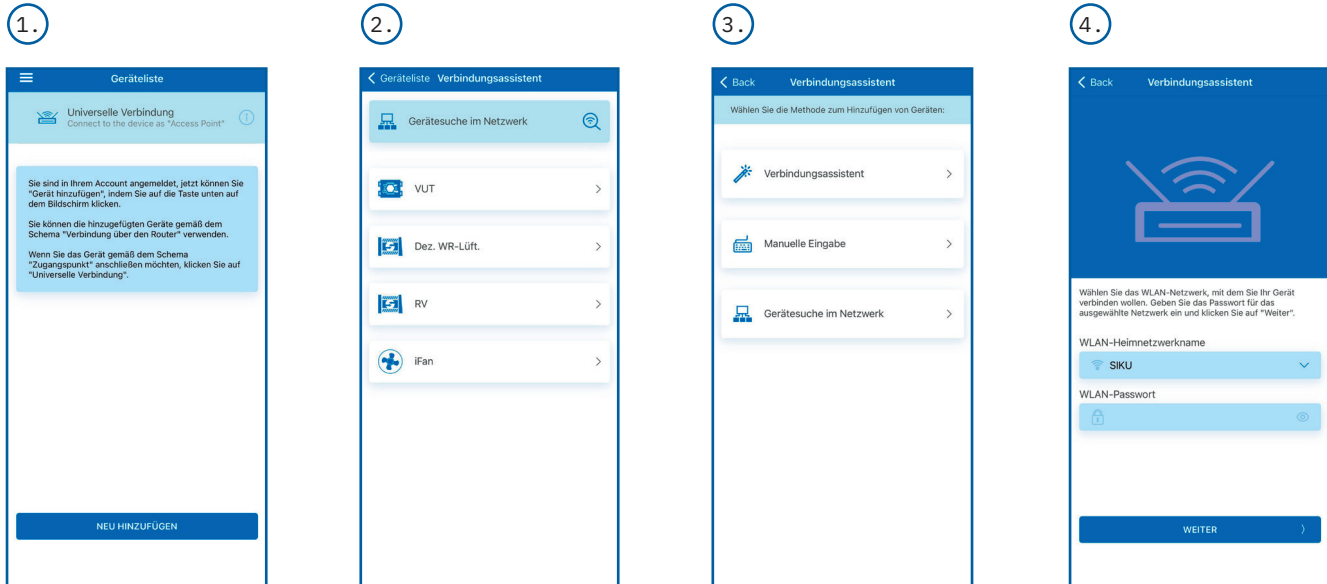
1.

Geräteliste

Universelle Verbindung
Connect to the device as "Access Point"

Sie sind in Ihrem Account angemeldet, jetzt können Sie "Gerät hinzufügen", indem Sie auf die Taste unten auf dem Bildschirm klicken.

Sie können die hinzugefügten Geräte gemäß dem Schema "Verbindung über den Router" verwenden.

Wenn Sie das Gerät gemäß dem Schema "Zugangspunkt" anschließen möchten, klicken Sie auf "Universelle Verbindung".

NEU HINZUFÜGEN

2.

Geräteliste Verbindungsassistent

Gerätesuche im Netzwerk

VUT

Dez. WR-Lüft.

RV

iFan

3.

Back Verbindungsassistent

Wählen Sie die Methode zum Hinzufügen von Geräten:

Verbindungsassistent

Manuelle Eingabe

Gerätesuche im Netzwerk

4.

Back Verbindungsassistent

Wählen Sie das WLAN-Netzwerk, mit dem Sie Ihr Gerät verbinden wollen. Geben Sie das Passwort für das ausgewählte Netzwerk ein und klicken Sie auf "Weiter".

WLAN-Heimnetzwerkname

SIKU

WLAN-Passwort

WEITER